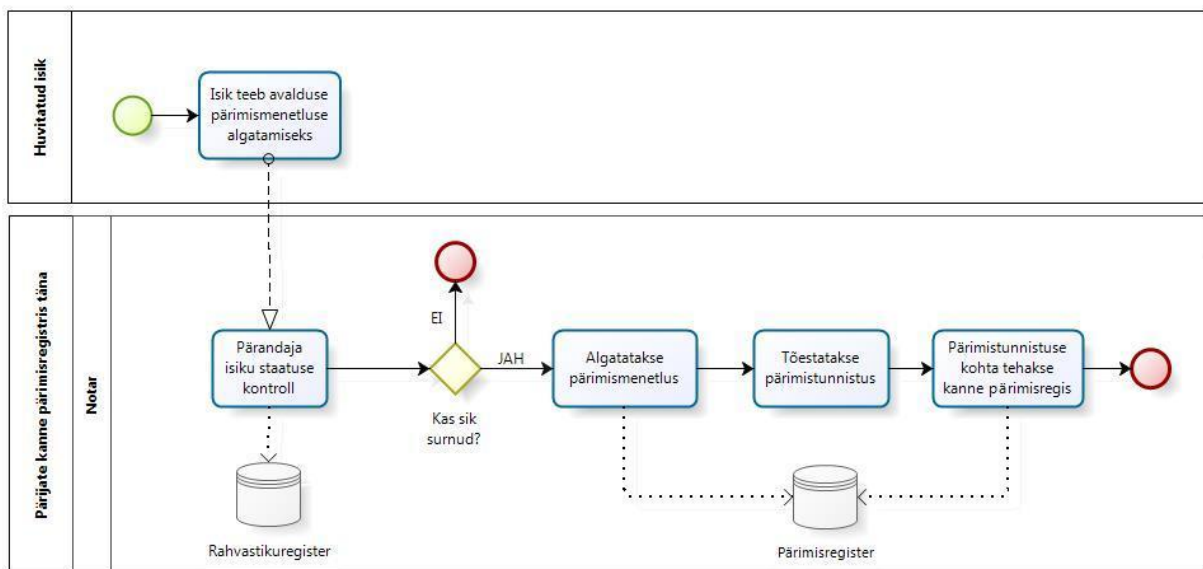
Huvitatud isik

Isik teeb avalduse pärimismenetluse algatamiseks

Pärijate kanne pärimisregistris täna

Notar

Pärandaja isiku staatuse kontroll

EI

JAH

Kas sik surnud?

Algatatakse pärimismenetlus

Tõestatakse pärimistunnistus

Pärimistunnistuse kohta tehakse kanne pärimisregis

Rahvastikuregister

Pärimisregister